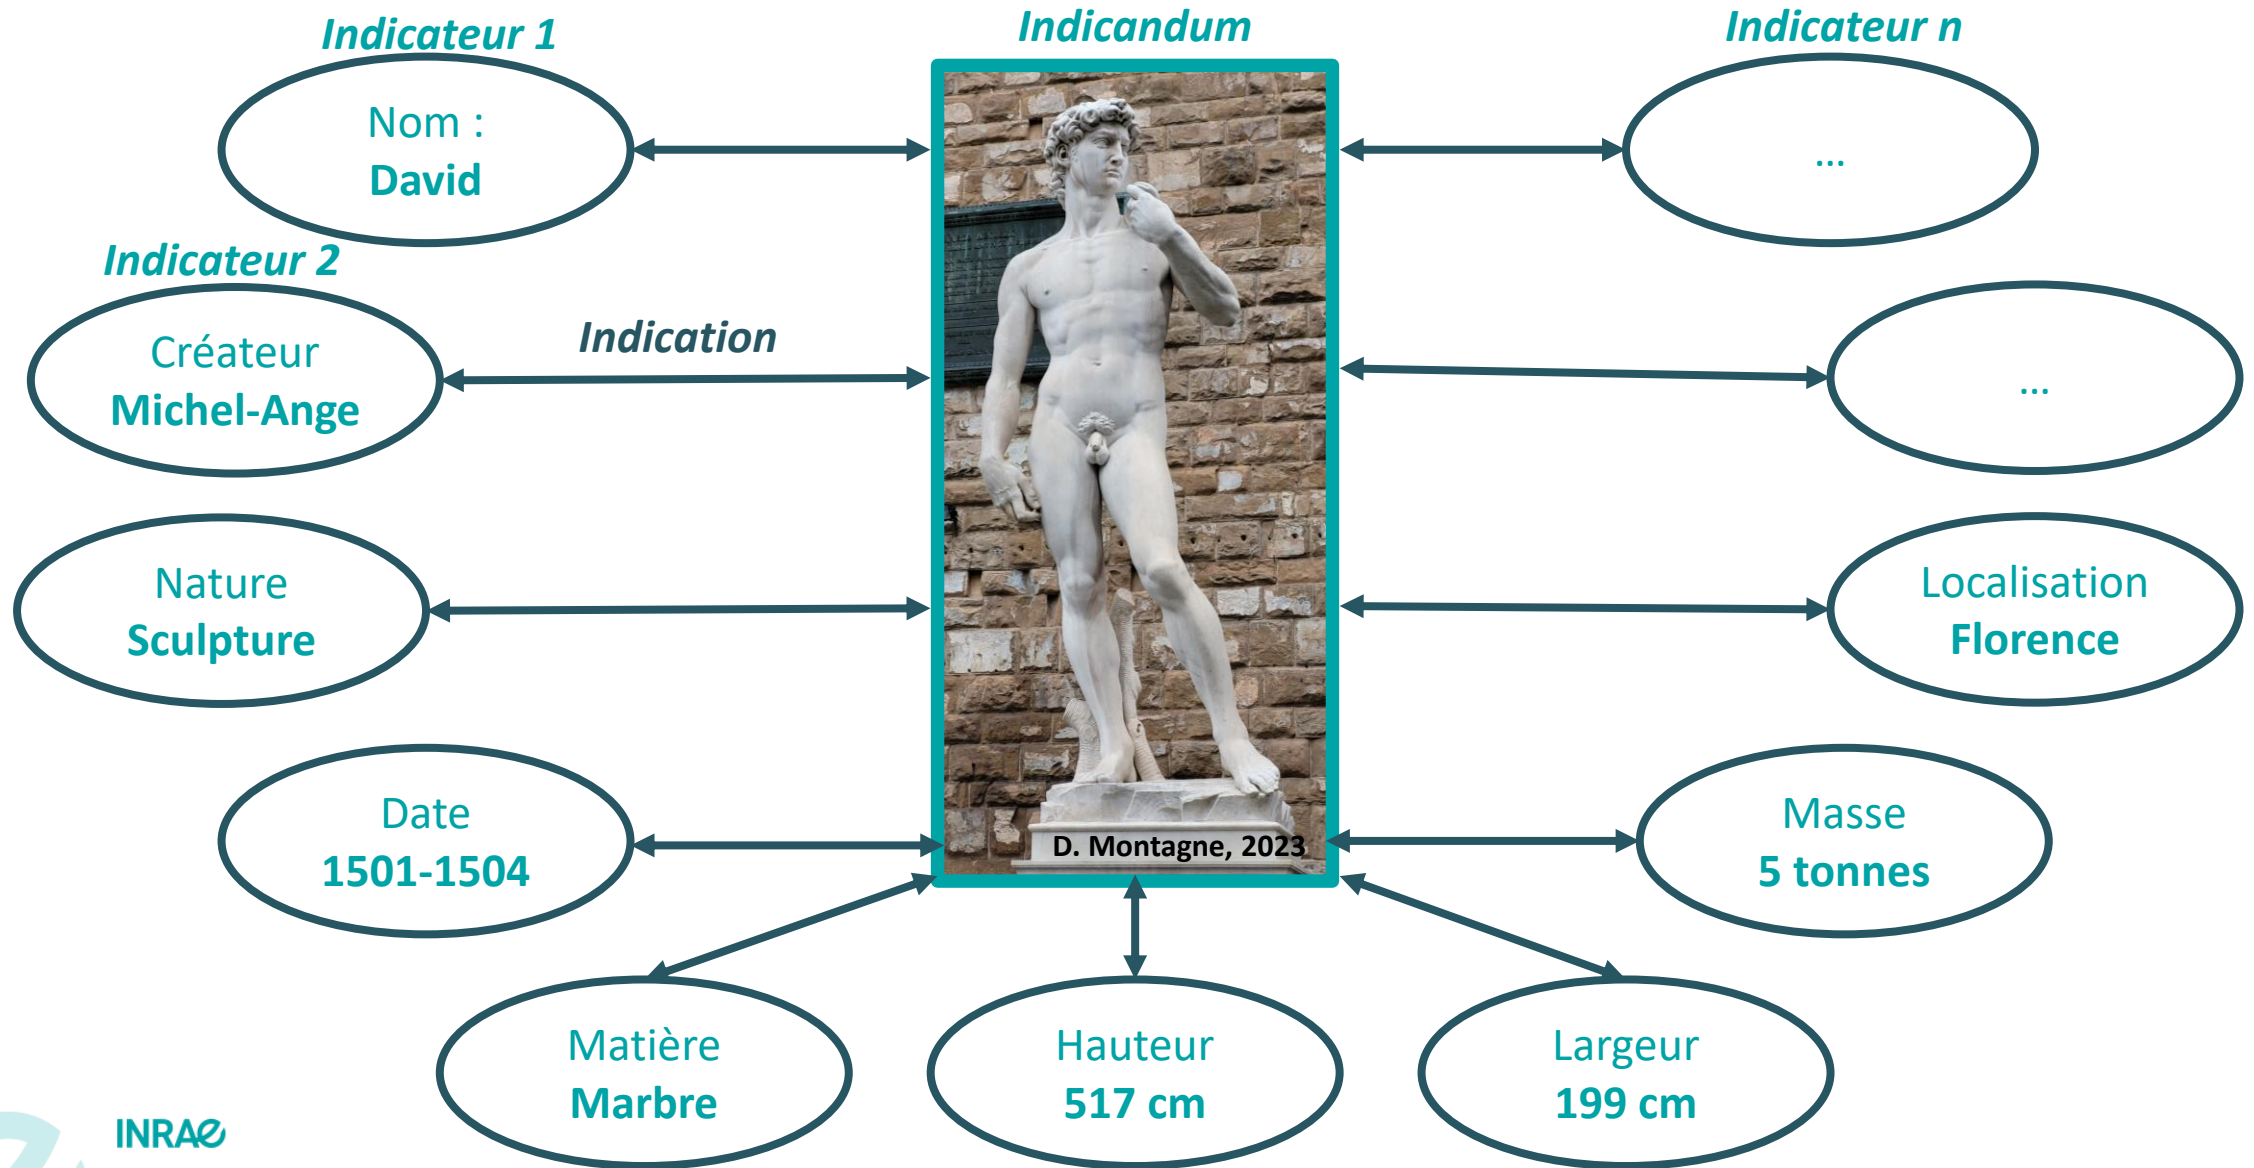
Indicateur 1

Indicandum

Indicateur n

Nom :
David

...

Indicateur 2

Indication

Créateur
Michel-Ange

...

Nature
Sculpture

Localisation
Florence

Date
1501-1504

D. Montagne, 2023

Masse
5 tonnes

Matière
Marbre

Hauteur
517 cm

Largeur
199 cm

INRAE